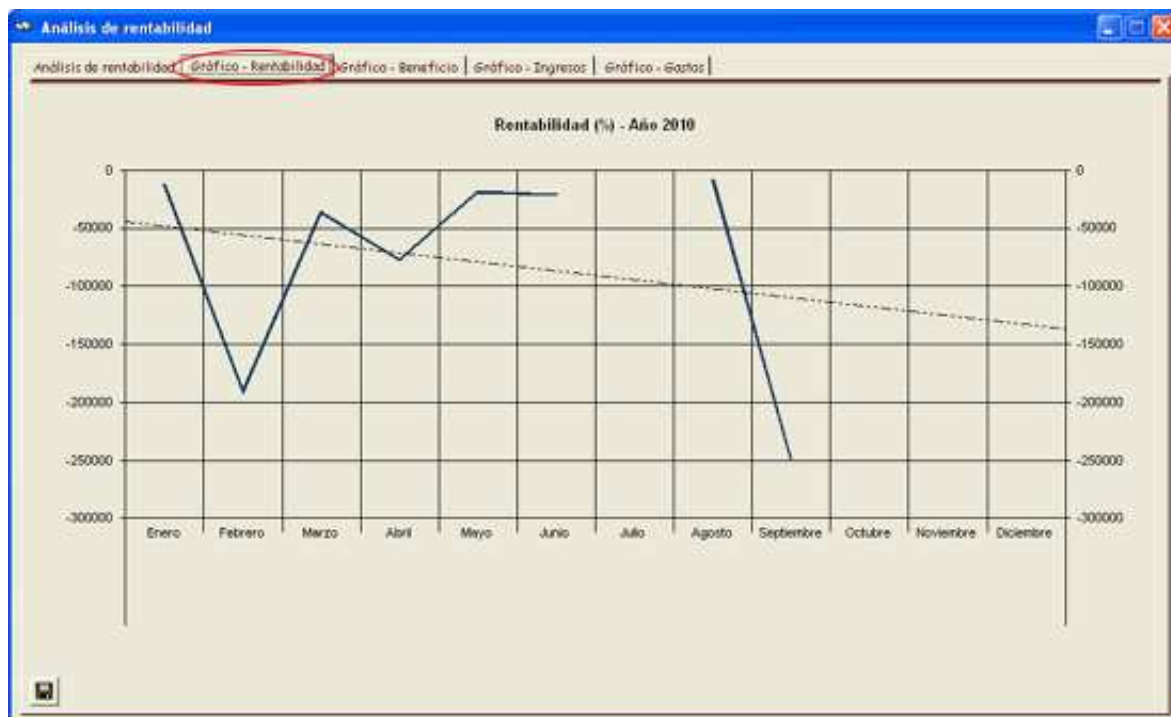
Análisis de rentabilidad

Análisis de rentabilidad | Gráfico - Rentabilidad | Gráfico - Beneficio | Gráfico - Ingresos | Gráfico - Gastos

Rentabilidad (%) - Año 2010

0
-50000
-100000
-150000
-200000
-250000
-300000

0
-50000
-100000
-150000
-200000
-250000
-300000

Enero
Febrero
Marzo
Abril
Mayo
Junio
Julio
Agosto
Septiembre
Octubre
Noviembre
Diciembre